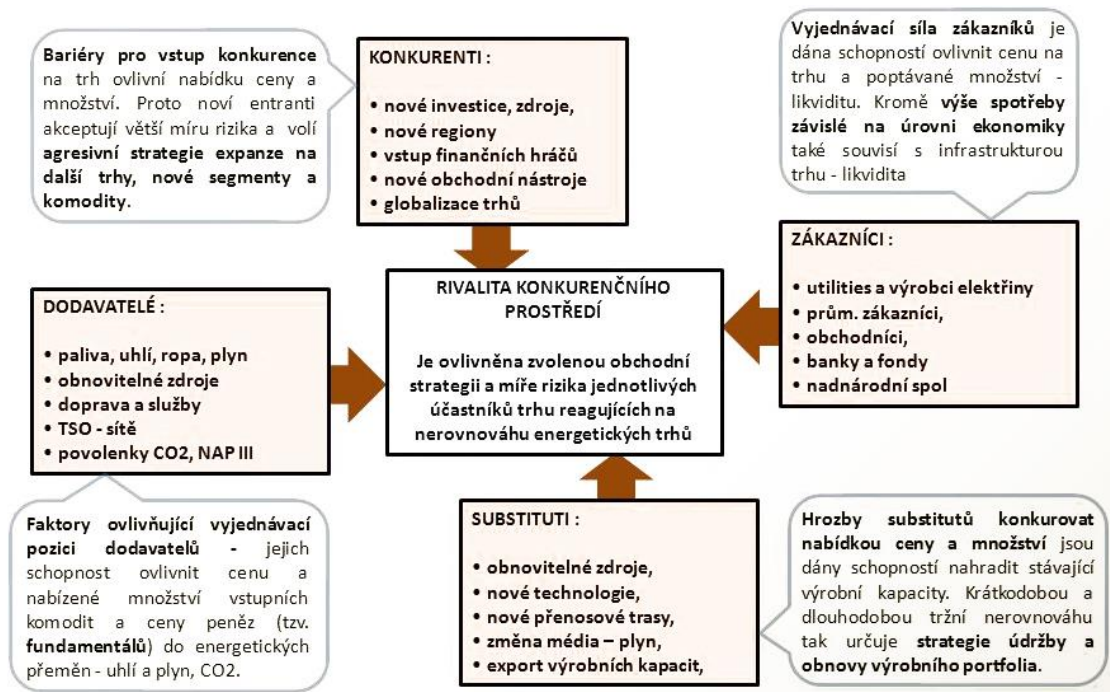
Bariéry pro vstup konkurence na trh ovlivní nabídku ceny a množství. Proto noví entranti akceptují větší míru rizika a volí agresivní strategie expanze na další trhy, nové segmenty a komodity.

KONKURENTI :

• nové investice, zdroje,
• nové regiony
• vstup finančních hráčů
• nové obchodní nástroje
• globalizace trhů

Vyjednávací síla zákazníků je dána schopností ovlivnit cenu na trhu a poptávané množství - likviditu. Kromě výše spotřeby závislé na úrovni ekonomiky také souvisí s infrastrukturou trhu - likvidita

ZÁKAZNÍCI :

• utilities a výrobci elektřiny
• prům. zákazníci,
• obchodníci,
• banky a fondy
• nadnárodní spol

DODAVATELÉ :

• paliva, uhlí, ropa, plyn
• obnovitelné zdroje
• doprava a služby
• TSO - sítě
• povolenky CO2, NAP III

RIVALITA KONKURENČNÍHO PROSTŘEDÍ

Je ovlivněna zvolenou obchodní strategii a míře rizika jednotlivých účastníků trhu reagujících na nerovnováhu energetických trhů

Faktory ovlivňující vyjednávací pozici dodavatelů - jejich schopnost ovlivnit cenu a nabízené množství vstupních komodit a ceny peněz (tzv. fundamentálů) do energetických přeměn - uhlí a plyn, CO2.

SUBSTITUTI :

• obnovitelné zdroje,
• nové technologie,
• nové přenosové trasy,
• změna média – plyn,
• export výrobních kapacit,

Hrozby substitutů konkurovat nabídkou ceny a množství jsou dány schopností nahradit stávající výrobní kapacity. Krátkodobou a dlouhodobou tržní nerovnováhu tak určuje strategie údržby a obnovy výrobního portfolia.